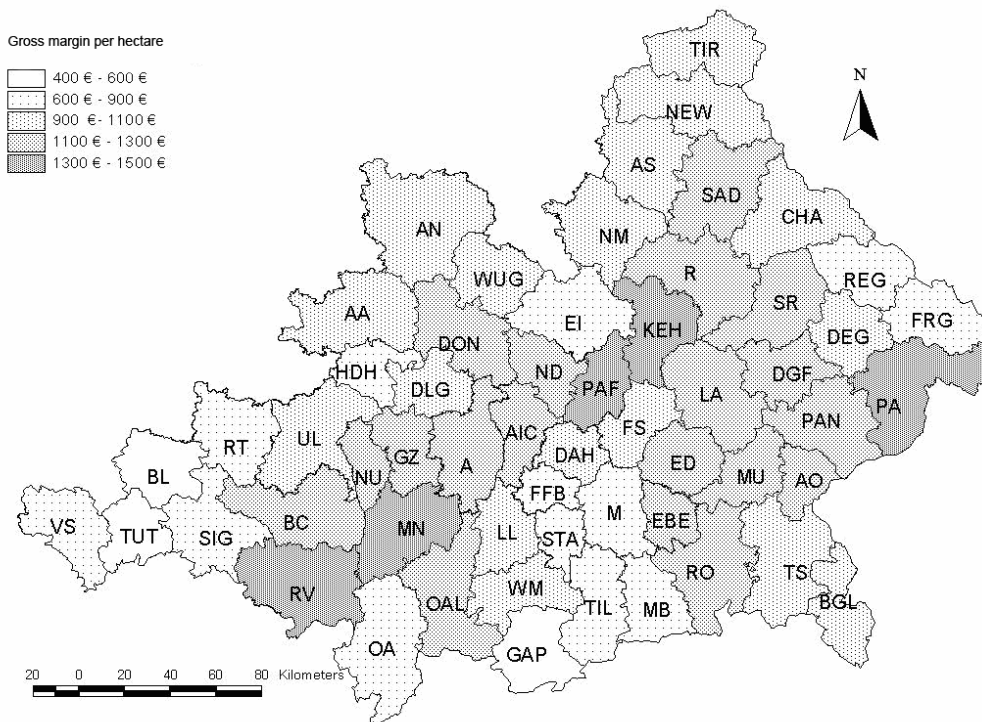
Gross margin per hectare

400 € - 600 €
600 € - 900 €
900 € - 1100 €
1100 € - 1300 €
1300 € - 1500 €

N

TIR
NEW
AS
SAD
CHA
NM
AN
WUG
R
REG
SR
AA
EI
KEH
FRG
DEG
DON
ND
HDH
DLG
PAF
DGF
LA
PA
AIC
FS
PAN
RT
UL
DAH
GZ
BL
NU
A
ED
MU
AO
FFB
VS
TUT
SIG
BC
MN
M
EBE
LL
STA
RV
RO
TS
WM
OAL
TIL
MB
BGL
OA
GAP

20 0 20 40 60 80 Kilometers